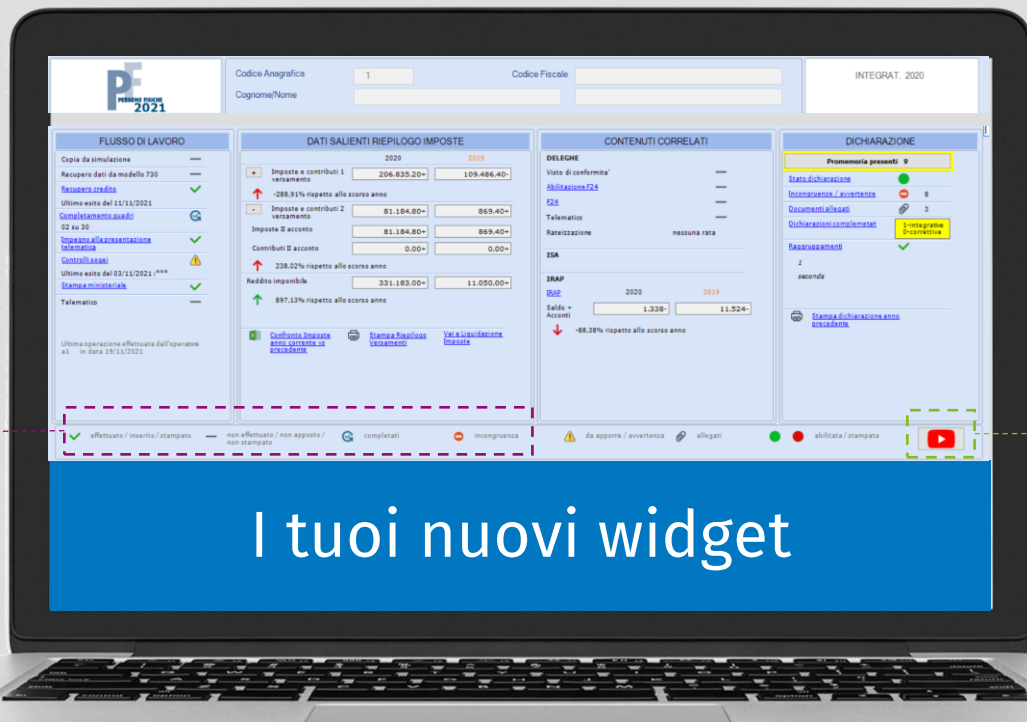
PF
PERSONE FISICHE
2021

Codice Anagrafica 1
Codice Fiscale
Cognome/Nome

INTEGRAT. 2020

FLUSSO DI LAVORO

Copia da simulazione
Recupero dati da modello 730
Recupero credito
Ultimo esito del 11/11/2021
Completamento quadri
02 su 30
Impegno alla presentazione telematica
Controlli sogei
Ultimo esito del 03/11/2021 :***
Stampa ministeriale
Telematico

Ultima operazione effettuata dall'operatore a1 in data 19/11/2021

DATI SALIENTI RIEPILOGO IMPOSTE

| | 2020 | 2019 |
|---|---|---|
| + Imposte e contributi 1 versamento | 206.835,20+ | 109.486,40- |

-288,91% rispetto allo scorso anno

| | | |
|---|---|---|
| - Imposte e contributi 2 versamento | 81.184,80+ | 869,40+ |
| Imposte II acconto | 81.184,80+ | 869,40+ |
| Contributi II acconto | 0,00+ | 0,00+ |

238,02% rispetto allo scorso anno

| | | |
|---|---|---|
| Reddito imponibile | 331.183,00+ | 11.050,00+ |

897,13% rispetto allo scorso anno

Confronto Imposte anno corrente vs precedente
Stampa Riepilogo Versamenti
Vai a Liquidazione Imposte

CONTENUTI CORRELATI

DELEGHE
Visto di conformita'
Abilitazione F24
F24
Telematico
Rateizzazione nessuna rata

ISA

IRAP
IRAP 2020 2019
Saldo + Acconti 1.338- 11.524-
-88,38% rispetto allo scorso anno

DICHIARAZIONE

Promemoria presenti 9
Stato dichiarazione
Incongruenze / avvertenze 8
Documenti allegati 3
Dichiarazioni complementari 1-integrative 0-correttive
Raggruppamenti
1
seconda

Stampa dichiarazione anno precedente

effettuato / inserito / stampato
non effettuato / non apposto / non stampato
completati
incongruenza
da apporre / avvertenza
allegati
abilitata / stampata

I tuoi nuovi widget